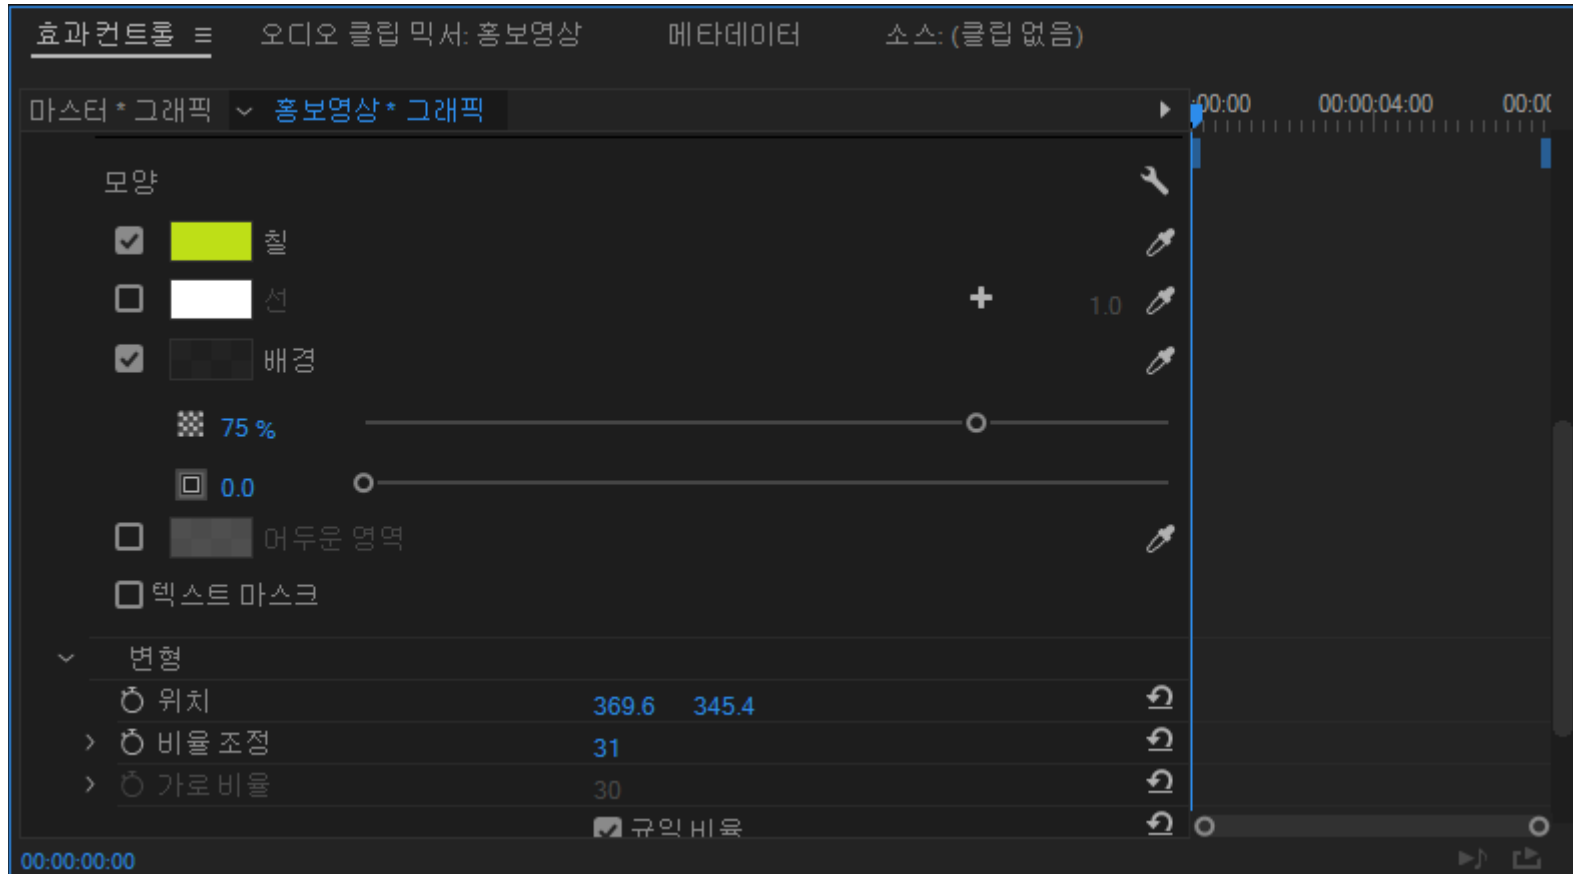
효과 컨트롤 ≡ 오디오 클립 믹서: 홍보영상 메타데이터 소스: (클립 없음)

마스터 * 그래픽 홍보영상 * 그래픽

00:00 00:00:04:00 00:0

모양

칠

선 1.0

배경

75 %

0.0

어두운 영역

텍스트 마스크

변형

위치 369.6 345.4

비율 조정 31

가로 비율 30

균일 비율

00:00:00:00